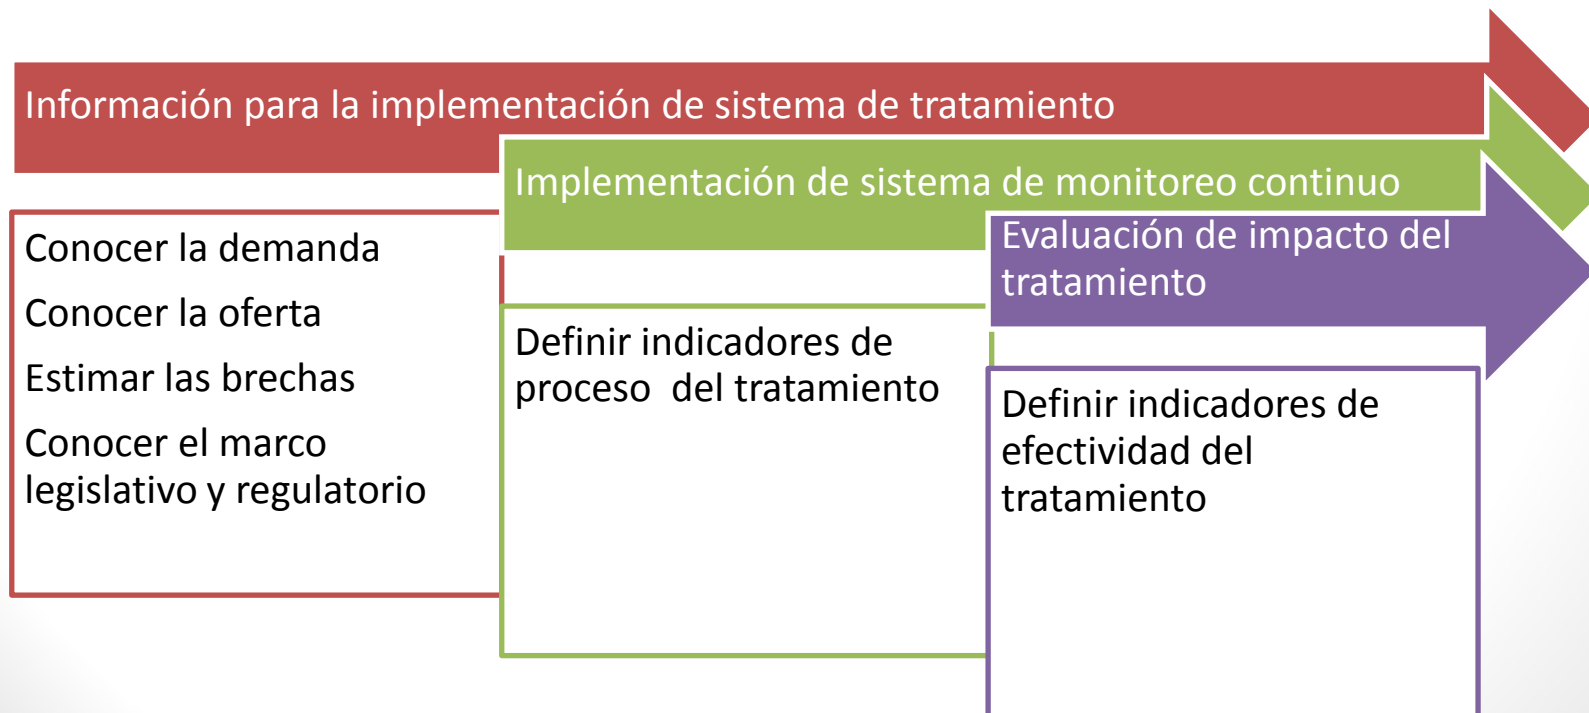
Información para la implementación de sistema de tratamiento

Conocer la demanda

Conocer la oferta

Estimar las brechas

Conocer el marco legislativo y regulatorio

Implementación de sistema de monitoreo continuo

Definir indicadores de proceso del tratamiento

Evaluación de impacto del tratamiento

Definir indicadores de efectividad del tratamiento